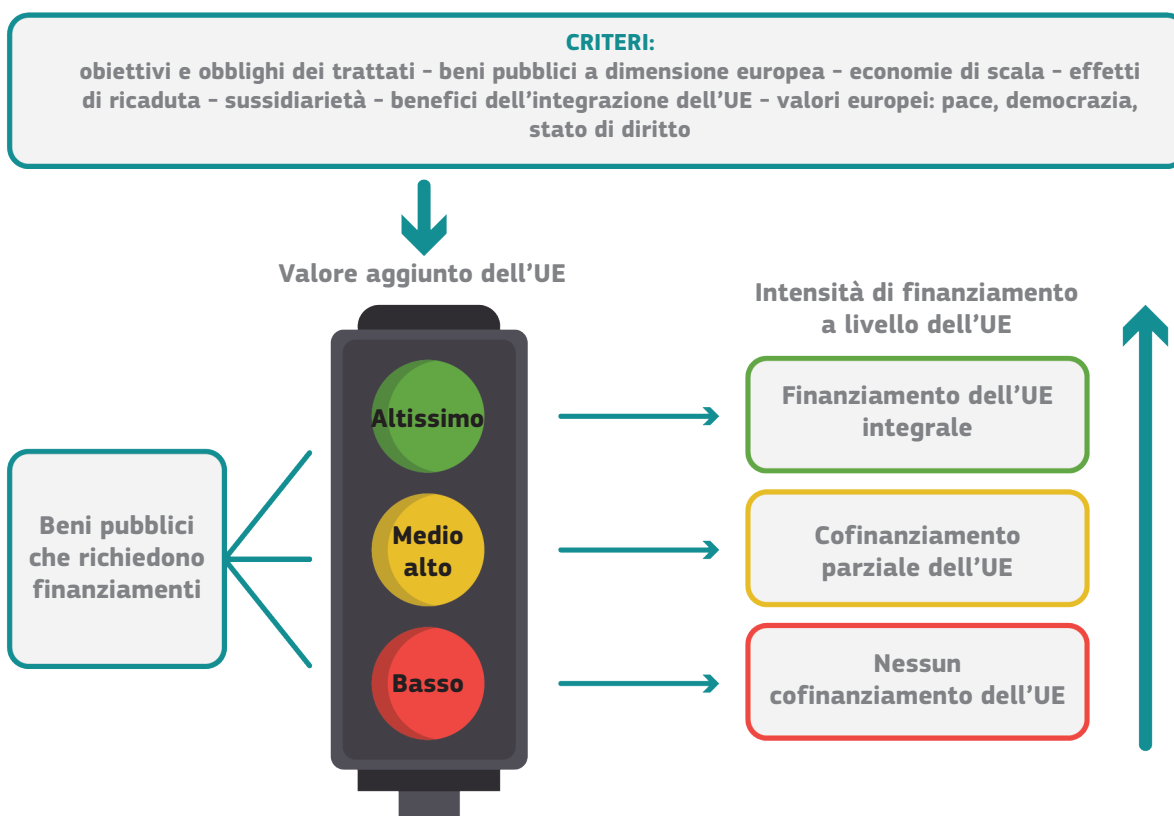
CRITERI:
obiettivi e obblighi dei trattati – beni pubblici a dimensione europea – economie di scala – effetti di ricaduta – sussidiarietà – benefici dell'integrazione dell'UE – valori europei: pace, democrazia, stato di diritto

Valore aggiunto dell'UE

Intensità di finanziamento a livello dell'UE

Beni pubblici che richiedono finanziamenti

Altissimo

Medio alto

Basso

Finanziamento dell'UE integrale

Cofinanziamento parziale dell'UE

Nessun cofinanziamento dell'UE